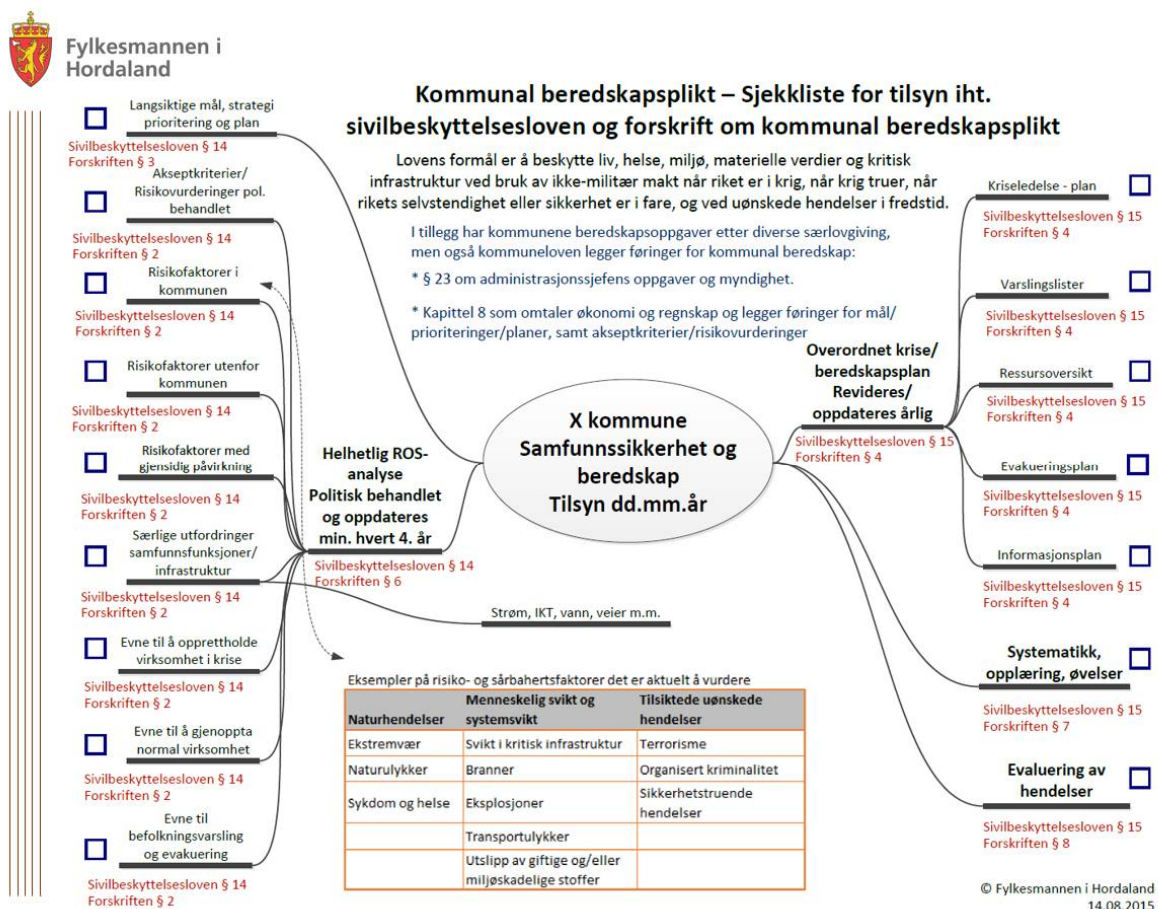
Fylkesmannen i Hordaland

Kommunal beredskapsplikt – Sjekkliste for tilsyn iht. sivilbeskyttelsesloven og forskrift om kommunal beredskapsplikt

Lovens formål er å beskytte liv, helse, miljø, materielle verdier og kritisk infrastruktur ved bruk av ikke-militær makt når riket er i krig, når krig truer, når rikets selvstendighet eller sikkerhet er i fare, og ved uønskede hendelser i fredstid.

I tillegg har kommunene beredskapsoppgaver etter diverse særlovgiving, men også kommuneloven legger føringer for kommunal beredskap:

* § 23 om administrasjonssjefens oppgaver og myndighet.

* Kapittel 8 som omtaler økonomi og regnskap og legger føringer for mål/ prioriteringer/planer, samt akseptkriterier/risikovurderinger

Langsiktige mål, strategi prioritering og plan
Sivilbeskyttelsesloven § 14
Forskriften § 3

Akseptkriterier/ Risikovurderinger pol. behandlet
Sivilbeskyttelsesloven § 14
Forskriften § 2

Risikofaktorer i kommunen
Sivilbeskyttelsesloven § 14
Forskriften § 2

Risikofaktorer utenfor kommunen
Sivilbeskyttelsesloven § 14
Forskriften § 2

Risikofaktorer med gjensidig påvirkning
Sivilbeskyttelsesloven § 14
Forskriften § 2

Særlige utfordringer samfunnsfunksjoner/ infrastruktur
Sivilbeskyttelsesloven § 14
Forskriften § 2

Evne til å opprettholde virksomhet i krise
Sivilbeskyttelsesloven § 14
Forskriften § 2

Evne til å gjenoppta normal virksomhet
Sivilbeskyttelsesloven § 14
Forskriften § 2

Evne til befolkningsvarsling og evakuering
Sivilbeskyttelsesloven § 14
Forskriften § 2

Helhetlig ROS-analyse Politisk behandlet og oppdateres min. hvert 4. år
Sivilbeskyttelsesloven § 14
Forskriften § 6

Strøm, IKT, vann, veier m.m.

X kommune Samfunnssikkerhet og beredskap Tilsyn dd.mm.år

Overordnet krise/ beredskapsplan Revideres/ oppdateres årlig
Sivilbeskyttelsesloven § 15
Forskriften § 4

Kriseledelse - plan
Sivilbeskyttelsesloven § 15
Forskriften § 4

Varslingslister
Sivilbeskyttelsesloven § 15
Forskriften § 4

Ressursoversikt
Sivilbeskyttelsesloven § 15
Forskriften § 4

Evakueringsplan
Sivilbeskyttelsesloven § 15
Forskriften § 4

Informasjonsplan
Sivilbeskyttelsesloven § 15
Forskriften § 4

Systematikk, opplæring, øvelser
Sivilbeskyttelsesloven § 15
Forskriften § 7

Evaluering av hendelser
Sivilbeskyttelsesloven § 15
Forskriften § 8

Eksempler på risiko- og sårbahertsfaktorer det er aktuelt å vurdere

| Naturhendelser | Menneskelig svikt og systemsvikt | Tilsiktede uønskede hendelser |
|---|---|---|
| Ekstremvær | Svikt i kritisk infrastruktur | Terrorisme |
| Naturulykker | Branner | Organisert kriminalitet |
| Sykdom og helse | Eksplosjoner | Sikkerhetstruende hendelser |
| | Transportulykker | |
| | Utslipp av giftige og/eller miljøskadelige stoffer | |

© Fylkesmannen i Hordaland
14.08.2015